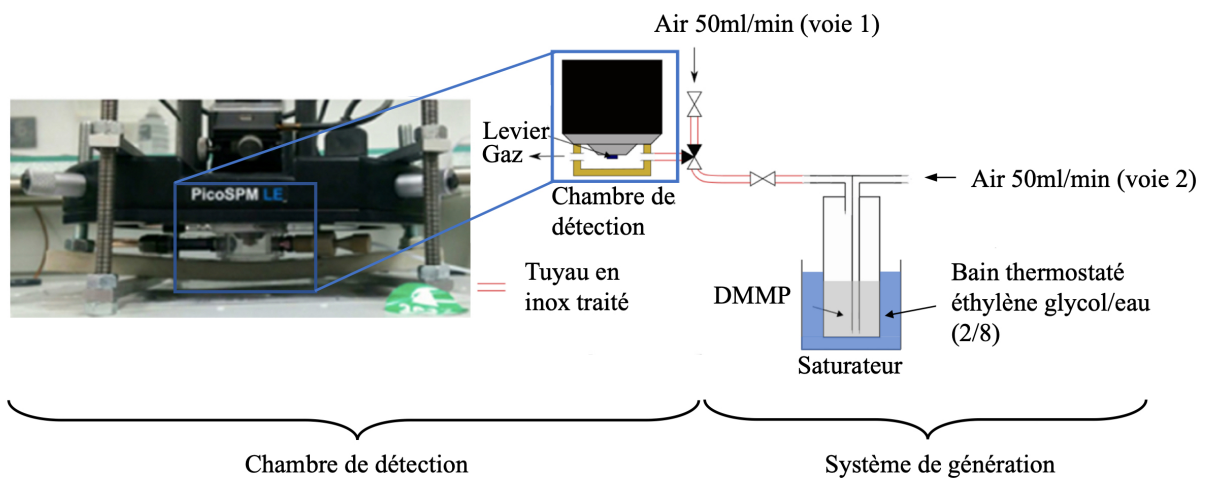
PicoSPM LE

Levier

Gaz

Chambre de détection

Air 50ml/min (voie 1)

Air 50ml/min (voie 2)

Tuyau en inox traité

DMMP

Bain thermostaté éthylène glycol/eau (2/8)

Saturateur

Chambre de détection

Système de génération